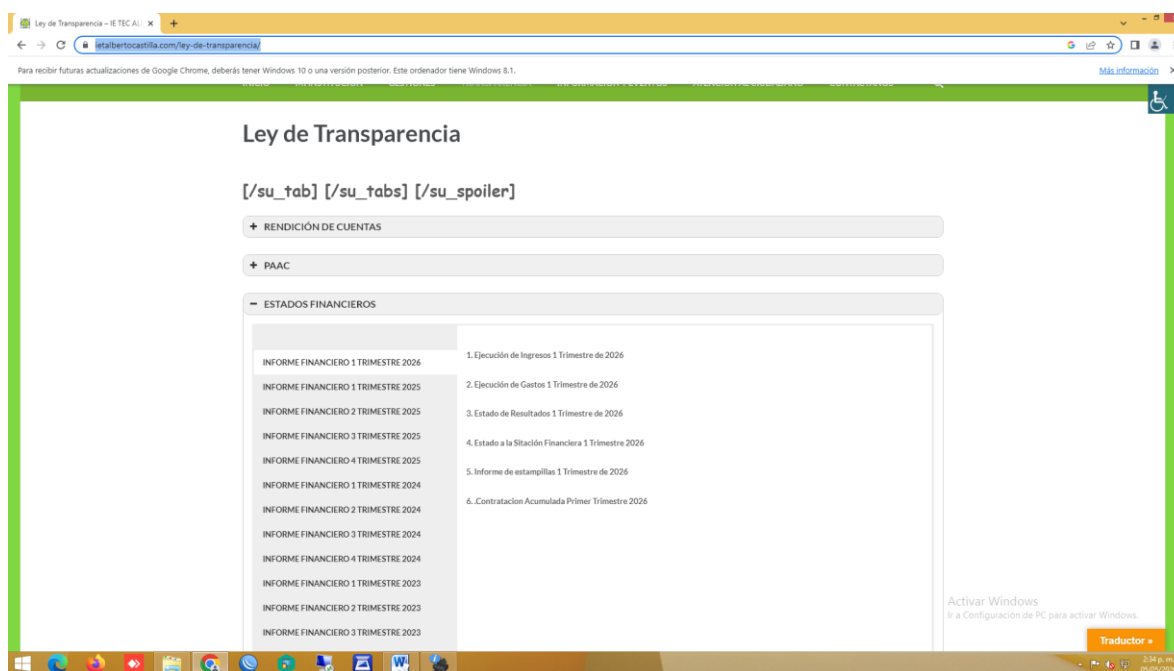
Ley de Transparencia – IE TEC AL ×

ietalbertocastilla.com/ley-de-transparencia/

Para recibir futuras actualizaciones de Google Chrome, deberás tener Windows 10 o una versión posterior. Este ordenador tiene Windows 8.1.

Más información

Ley de Transparencia

[/su_tab] [/su_tabs] [/su_spoiler]

+ RENDICIÓN DE CUENTAS

+ PAAC

− ESTADOS FINANCIEROS

INFORME FINANCIERO 1 TRIMESTRE 2026
INFORME FINANCIERO 1 TRIMESTRE 2025
INFORME FINANCIERO 2 TRIMESTRE 2025
INFORME FINANCIERO 3 TRIMESTRE 2025
INFORME FINANCIERO 4 TRIMESTRE 2025
INFORME FINANCIERO 1 TRIMESTRE 2024
INFORME FINANCIERO 2 TRIMESTRE 2024
INFORME FINANCIERO 3 TRIMESTRE 2024
INFORME FINANCIERO 4 TRIMESTRE 2024
INFORME FINANCIERO 1 TRIMESTRE 2023
INFORME FINANCIERO 2 TRIMESTRE 2023
INFORME FINANCIERO 3 TRIMESTRE 2023

1. Ejecución de Ingresos 1 Trimestre de 2026
2. Ejecución de Gastos 1 Trimestre de 2026
3. Estado de Resultados 1 Trimestre de 2026
4. Estado a la Sitación Financiera 1 Trimestre 2026
5. Informe de estampillas 1 Trimestre de 2026
6. .Contratacion Acumulada Primer Trimestre 2026

Activar Windows
Ir a Configuración de PC para activar Windows.

Traductor »

2:34 p. m.
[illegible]